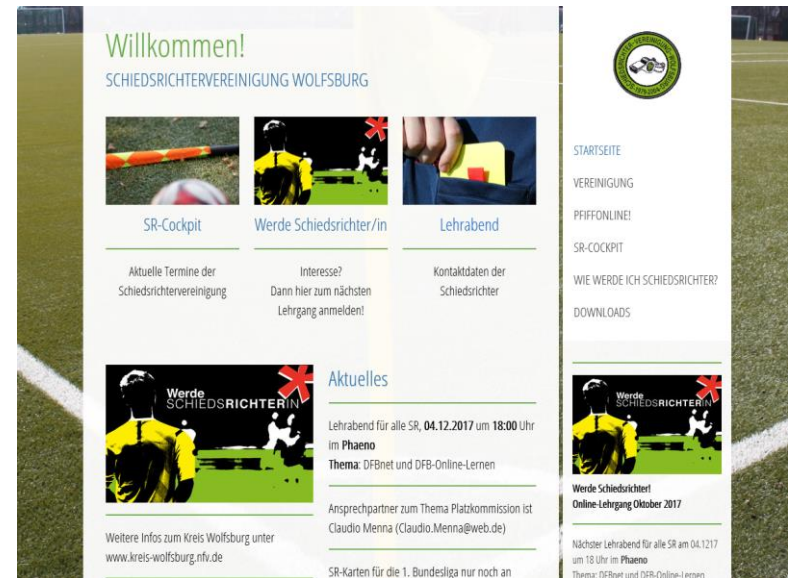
Willkommen!

SCHIEDSRICHTERVEREINIGUNG WOLFSBURG

SR-Cockpit

Aktuelle Termine der Schiedsrichtervereinigung

Werde Schiedsrichter/in

Interesse?
Dann hier zum nächsten Lehrgang anmelden!

Lehrabend

Kontaktdaten der Schiedsrichter

Werde SCHIEDSRICHTERIN

Weitere Infos zum Kreis Wolfsburg unter www.kreis-wolfsburg.nfv.de

Aktuelles

Lehrabend für alle SR, **04.12.2017** um **18:00** Uhr im **Phaeno**
**Thema**: DFBnet und DFB-Online-Lernen

Ansprechpartner zum Thema Platzkommission ist Claudio Menna (Claudio.Menna@web.de)

SR-Karten für die 1. Bundesliga nur noch an

STARTSEITE

VEREINIGUNG

PFIFFONLINE!

SR-COCKPIT

WIE WERDE ICH SCHIEDSRICHTER?

DOWNLOADS

Werde SCHIEDSRICHTERIN

**Werde Schiedsrichter!**
**Online-Lehrgang Oktober 2017**

Nächster Lehrabend für alle SR am 04.1217 um 18 Uhr im **Phaeno**
Thema: DFBnet und DFB-Online-Lernen